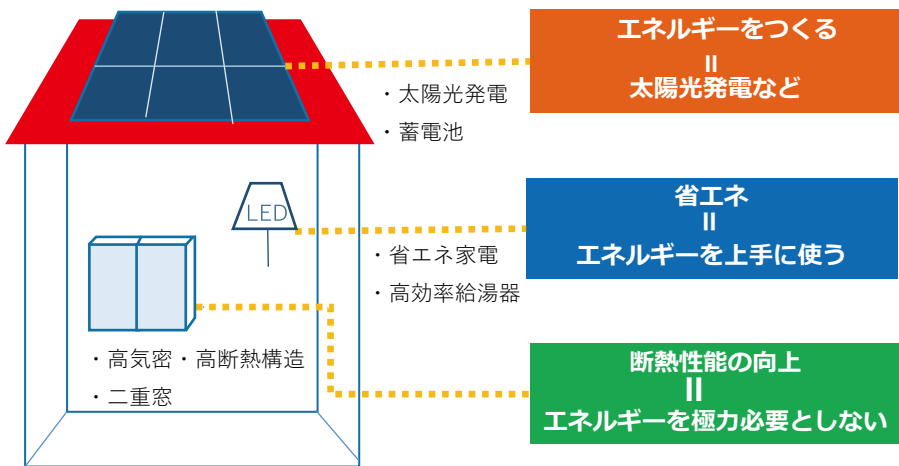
エネルギーをつくる
=
太陽光発電など

・太陽光発電
・蓄電池

LED

省エネ
=
エネルギーを上手に使う

・省エネ家電
・高効率給湯器

断熱性能の向上
=
エネルギーを極力必要としない

・高気密・高断熱構造
・二重窓